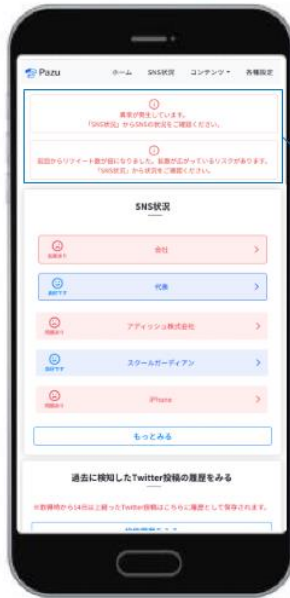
Pazu ホーム SNS状況 コンテンツ 各種設定

異常が発生しています。
「SNS状況」からSNSの状況をご確認ください。

前回からリツイート数が倍になりました。拡散が広がっているリスクがあります。
「SNS状況」から状況をご確認ください。

SNS状況

問題あり 会社 >

良好です 代表 >

問題あり アディッシュ株式会社 >

良好です スクールガーディアン >

問題あり iPhone >

もっとみる

過去に検知したTwitter投稿の履歴をみる

※投稿時から14日以上経ったTwitter投稿はこちらに履歴として保存されます。

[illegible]